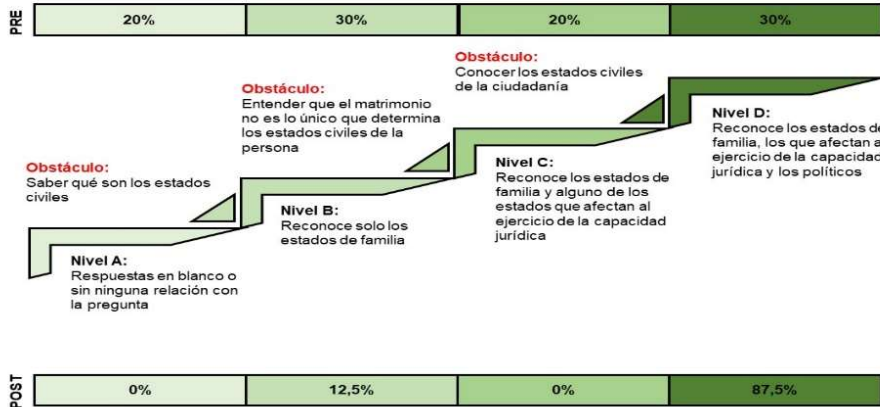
PRE

| 20% | 30% | 20% | 30% |
|---|---|---|---|

Obstáculo:
Conocer los estados civiles de la ciudadanía

Obstáculo:
Entender que el matrimonio no es lo único que determina los estados civiles de la persona

Nivel D:
Reconoce los estados de familia, los que afectan a ejercicio de la capacidad jurídica y los políticos

Obstáculo:
Saber qué son los estados civiles

Nivel C:
Reconoce los estados de familia y alguno de los estados que afectan al ejercicio de la capacidad jurídica

Nivel B:
Reconoce solo los estados de familia

Nivel A:
Respuestas en blanco o sin ninguna relación con la pregunta

POST

| 0% | 12,5% | 0% | 87,5% |
|---|---|---|---|